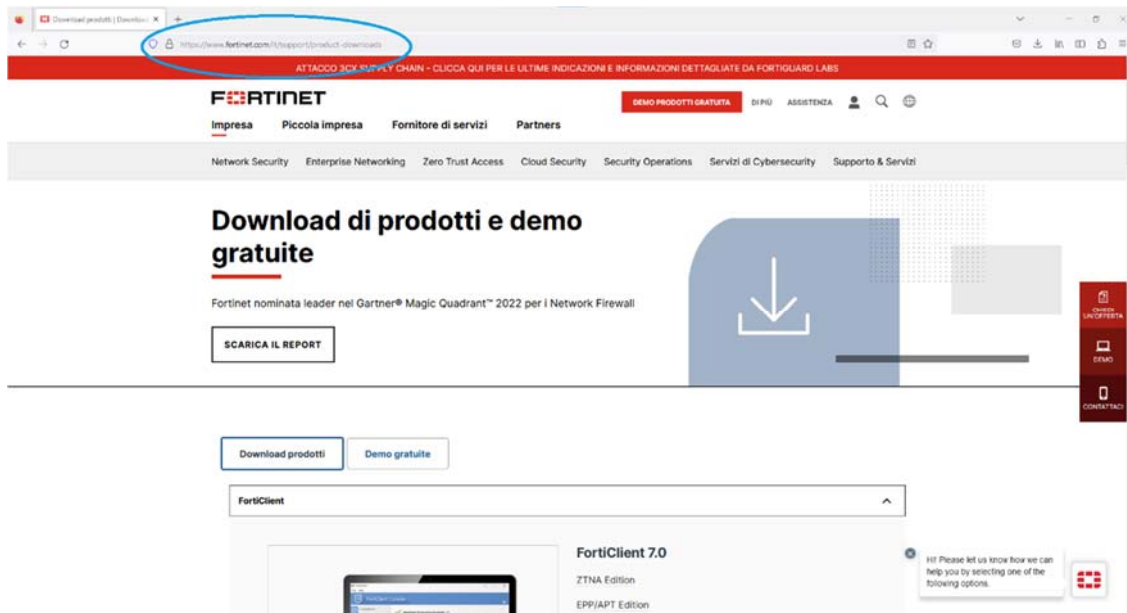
Download prodotti | Downlo ×  +

https://www.fortinet.com/it/support/product-downloads

ATTACCO 3CX SUPPLY CHAIN - CLICCA QUI PER LE ULTIME INDICAZIONI E INFORMAZIONI DETTAGLIATE DA FORTIGUARD LABS

FORTINET

DEMO PRODOTTI GRATUITA  DI PIÙ  ASSISTENZA

Impresa  Piccola impresa  Fornitore di servizi  Partners

Network Security  Enterprise Networking  Zero Trust Access  Cloud Security  Security Operations  Servizi di Cybersecurity  Supporto & Servizi

Download di prodotti e demo gratuite

Fortinet nominata leader nel Gartner® Magic Quadrant™ 2022 per i Network Firewall

SCARICA IL REPORT

CHIEDI UN'OFFERTA

DEMO

CONTATTACI

Download prodotti  Demo gratuite

FortiClient

FortiClient 7.0

ZTNA Edition

EPP/APT Edition

Hi! Please let us know how we can help you by selecting one of the following options.